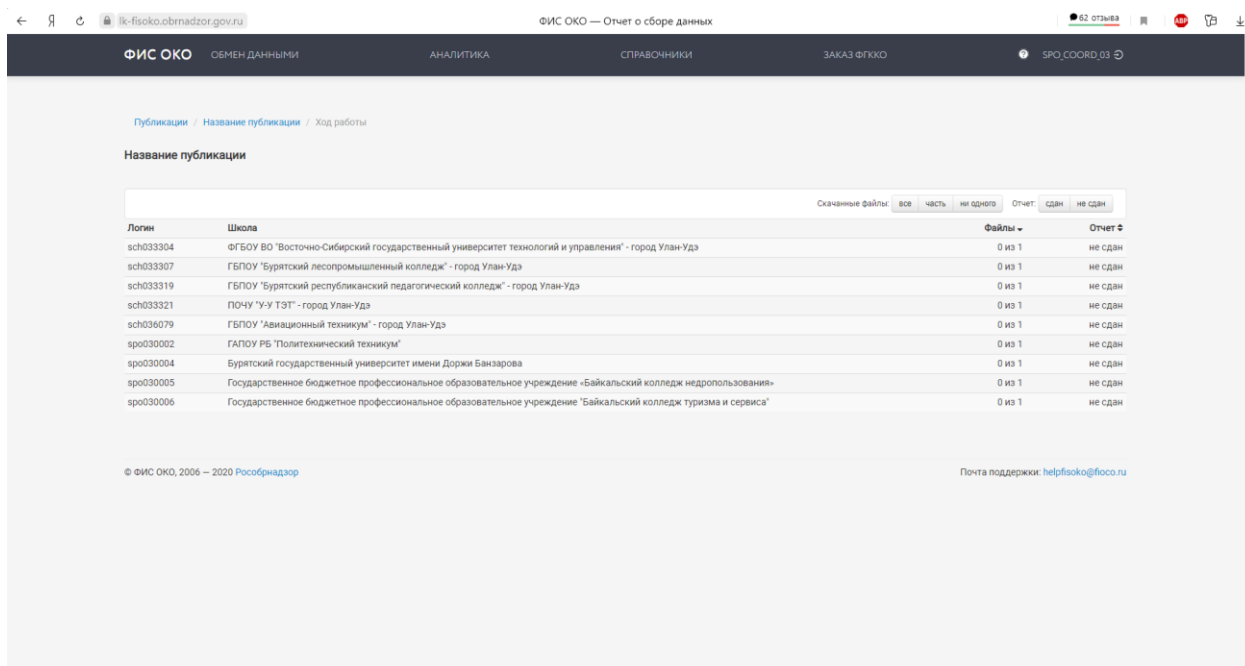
← Я ¢ lk-fisoko.obrnadzor.gov.ru ФИС ОКО — Отчет о сборе данных 62 отзыва ABP

ФИС ОКО ОБМЕН ДАННЫМИ АНАЛИТИКА СПРАВОЧНИКИ ЗАКАЗ ФГККО SPO_COORD_03

Публикации / Название публикации / Ход работы

Название публикации

Скачанные файлы: все часть ни одного Отчет: сдан не сдан

| Логин | Школа | Файлы | Отчет |
|---|---|---|---|
| sch033304 | ФГБОУ ВО "Восточно-Сибирский государственный университет технологий и управления" - город Улан-Удэ | 0 из 1 | не сдан |
| sch033307 | ГБПОУ "Бурятский лесопромышленный колледж" - город Улан-Удэ | 0 из 1 | не сдан |
| sch033319 | ГБПОУ "Бурятский республиканский педагогический колледж" - город Улан-Удэ | 0 из 1 | не сдан |
| sch033321 | ПОЧУ "У-У ТЭТ" - город Улан-Удэ | 0 из 1 | не сдан |
| sch036079 | ГБПОУ "Авиационный техникум" - город Улан-Удэ | 0 из 1 | не сдан |
| spo030002 | ГАПОУ РБ "Политехнический техникум" | 0 из 1 | не сдан |
| spo030004 | Бурятский государственный университет имени Доржи Банзарова | 0 из 1 | не сдан |
| spo030005 | Государственное бюджетное профессиональное образовательное учреждение «Байкальский колледж недропользования» | 0 из 1 | не сдан |
| spo030006 | Государственное бюджетное профессиональное образовательное учреждение "Байкальский колледж туризма и сервиса" | 0 из 1 | не сдан |

© ФИС ОКО, 2006 — 2020 Рособрнадзор

Почта поддержки: helpfisoko@fioco.ru